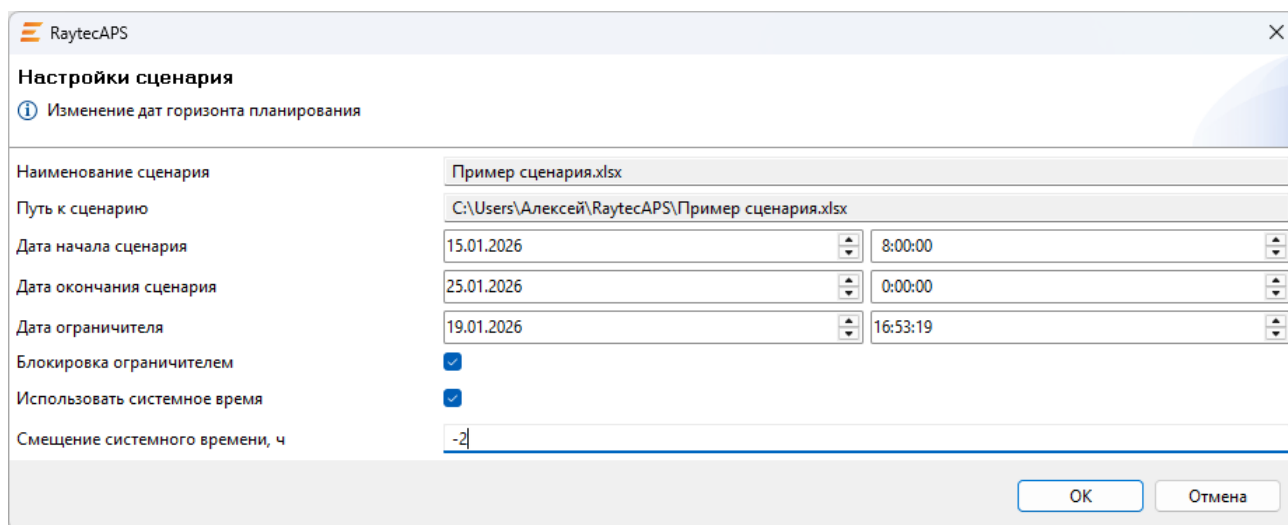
RaytecAPS

Настройки сценария

Изменение дат горизонта планирования

Наименование сценария | Пример сценария.xlsx

Путь к сценарию | C:\Users\Алексей\RaytecAPS\Пример сценария.xlsx

Дата начала сценария | 15.01.2026 | 8:00:00

Дата окончания сценария | 25.01.2026 | 0:00:00

Дата ограничителя | 19.01.2026 | 16:53:19

Блокировка ограничителем

Использовать системное время

Смещение системного времени, ч | -2

OK

Отмена